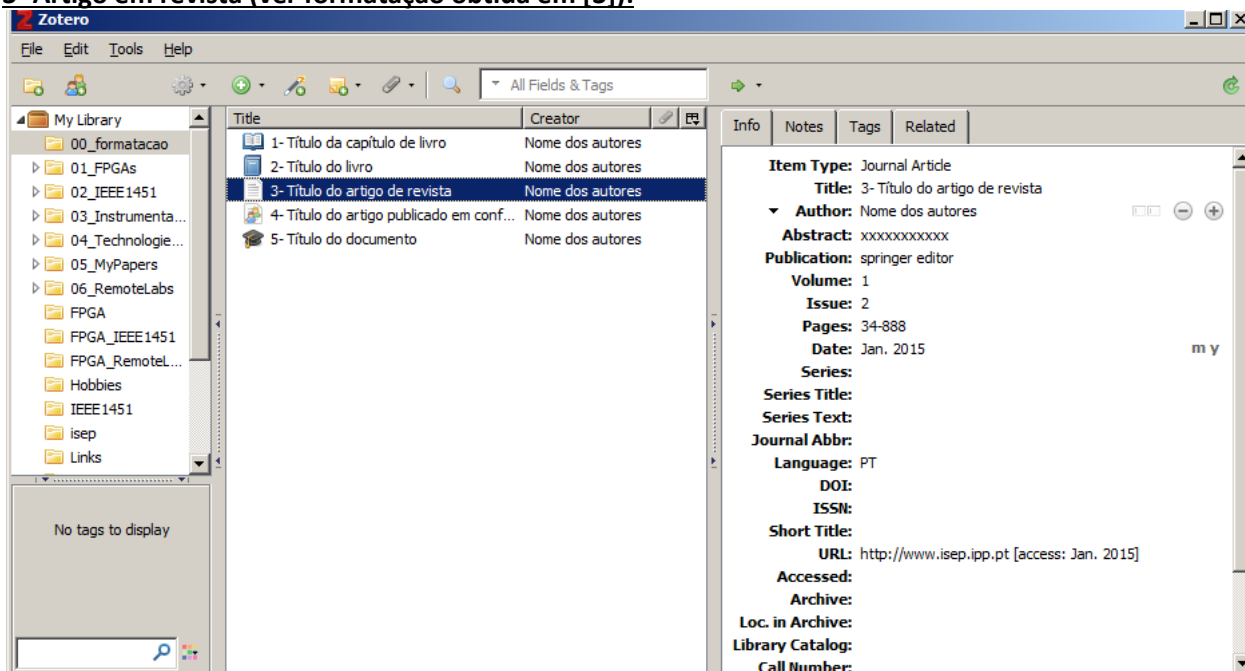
Zotero

File Edit Tools Help

All Fields & Tags

My Library
00_formatacao
01_FPGAs
02_IEEE1451
03_Instrumenta...
04_Technologie...
05_MyPapers
06_RemoteLabs
FPGA
FPGA_IEEE1451
FPGA_RemoteL...
Hobbies
IEEE1451
isep
Links

No tags to display

| Title | Creator |
|---|---|
| 1- Título da capítulo de livro | Nome dos autores |
| 2- Título do livro | Nome dos autores |
| 3- Título do artigo de revista | Nome dos autores |
| 4- Título do artigo publicado em conf... | Nome dos autores |
| 5- Título do documento | Nome dos autores |

Info Notes Tags Related

Item Type: Journal Article
Title: 3- Título do artigo de revista
Author: Nome dos autores
Abstract: xxxxxxxxxxx
Publication: springer editor
Volume: 1
Issue: 2
Pages: 34-888
Date: Jan. 2015 m y
Series:
Series Title:
Series Text:
Journal Abbr:
Language: PT
DOI:
ISSN:
Short Title:
URL: http://www.isep.ipp.pt [access: Jan. 2015]
Accessed:
Archive:
Loc. in Archive:
Library Catalog:
Call Number: